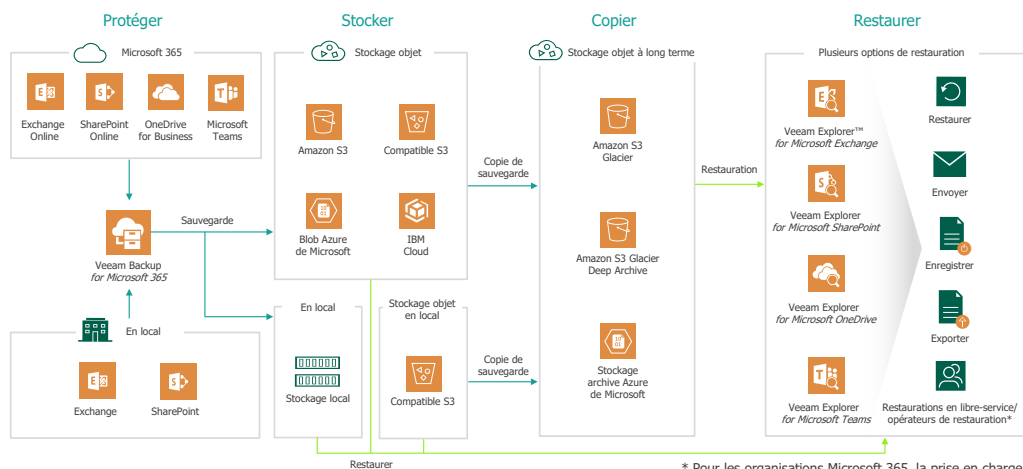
Protéger

Microsoft 365

Exchange Online

SharePoint Online

OneDrive for Business

Microsoft Teams

Veeam Backup *for Microsoft 365*

En local

Exchange

SharePoint

Stocker

Stockage objet

Amazon S3

Compatible S3

Blob Azure de Microsoft

IBM Cloud

Sauvegarde

En local

Stockage local

Stockage objet en local

Compatible S3

Restaurer

Copier

Stockage objet à long terme

Copie de sauvegarde

Amazon S3 Glacier

Amazon S3 Glacier Deep Archive

Copie de sauvegarde

Stockage archive Azure de Microsoft

Restauration

Restaurer

Plusieurs options de restauration

Veeam Explorer™ *for Microsoft Exchange*

Veeam Explorer *for Microsoft SharePoint*

Veeam Explorer *for Microsoft OneDrive*

Veeam Explorer *for Microsoft Teams*

Restaurer

Envoyer

Enregistrer

Exporter

Restaurations en libre-service/ opérateurs de restauration*

* Pour les organisations Microsoft 365, la prise en charge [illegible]